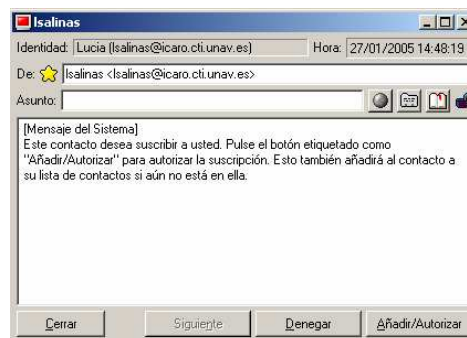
lsalinas

Identidad: Lucia (lsalinas@icaro.cti.unav.es) Hora: 27/01/2005 14:48:19

De: lsalinas <lsalinas@icaro.cti.unav.es>

Asunto:

[Mensaje del Sistema]
Este contacto desea suscribir a usted. Pulse el botón etiquetado como "Añadir/Autorizar" para autorizar la suscripción. Esto también añadirá al contacto a su lista de contactos si aún no está en ella.

Cerrar Siguiente Denegar Añadir/Autorizar